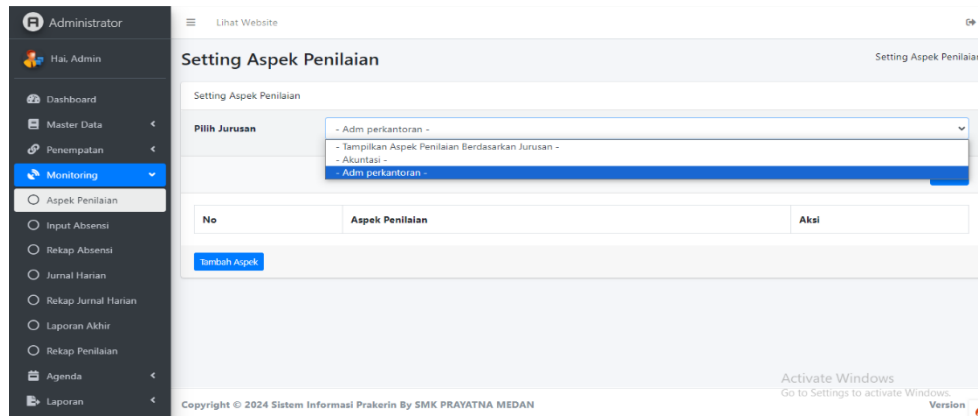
Administrator

Hai, Admin

Dashboard

Master Data

Penempatan

Monitoring

Aspek Penilaian

Input Absensi

Rekap Absensi

Jurnal Harian

Rekap Jurnal Harian

Laporan Akhir

Rekap Penilaian

Agenda

Laporan

Lihat Website

Setting Aspek Penilaian

Setting Aspek Penilaian

Setting Aspek Penilaian

Pilih Jurusan

- Adm perkantoran -

- Tampilkan Aspek Penilaian Berdasarkan Jurusan -
- Akuntasi -
- Adm perkantoran -

| No | Aspek Penilaian | Aksi |
|---|---|---|

Tambah Aspek

Activate Windows
Go to Settings to activate Windows.

Copyright © 2024 Sistem Informasi Prakerin By SMK PRAYATNA MEDAN

Version